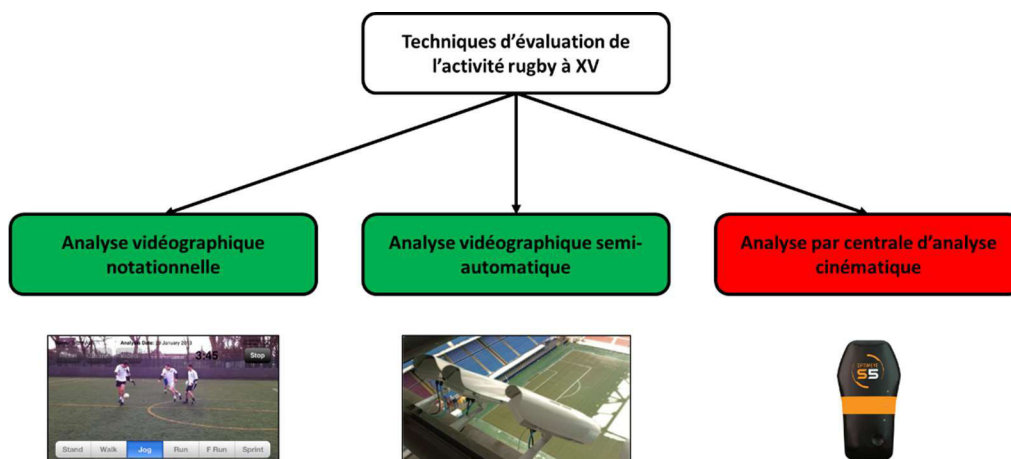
Techniques d'évaluation de l'activité rugby à XV

Analyse vidéographique notationnelle

Analyse vidéographique semi-automatique

Analyse par centrale d'analyse cinématique

Analysis Date: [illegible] January 2013

3:45

Stop

Stand

Walk

Jog

Run

F Run

Sprint

S5